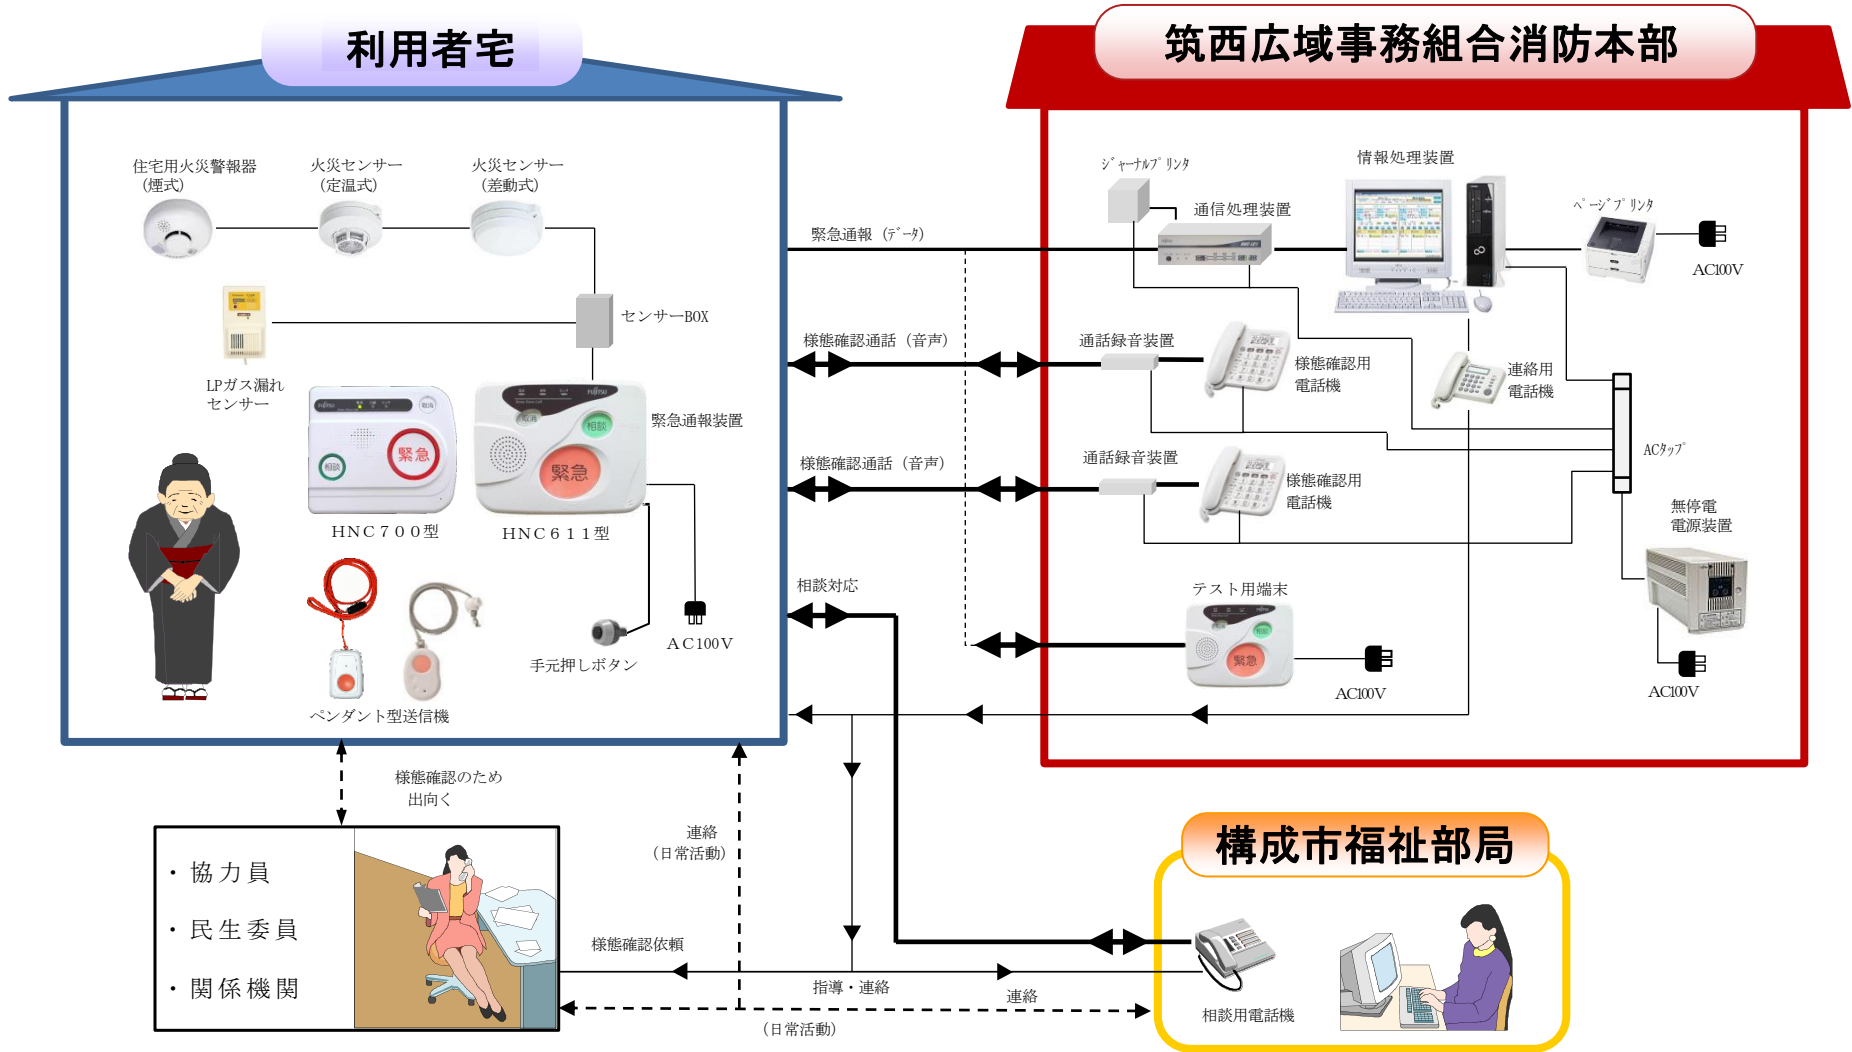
利用者宅

住宅用火災警報器
（煙式）

火災センサー
（定温式）

火災センサー
（差動式）

センサーBOX

LPガス漏れ
センサー

緊急通報装置

HNC７００型

HNC６１１型

緊急

相談

AC100V

手元押しボタン

ペンダント型送信機

筑西広域事務組合消防本部

ジャーナルプリンタ

情報処理装置

通信処理装置

ページプリンタ

AC100V

緊急通報（データ）

様態確認通話（音声）

通話録音装置

様態確認用
電話機

連絡用
電話機

ACタップ

様態確認通話（音声）

通話録音装置

様態確認用
電話機

無停電
電源装置

相談対応

テスト用端末

AC100V

AC100V

様態確認のため
出向く

・協力員

・民生委員

・関係機関

連絡
（日常活動）

構成市福祉部局

様態確認依頼

指導・連絡

連絡

（日常活動）

相談用電話機